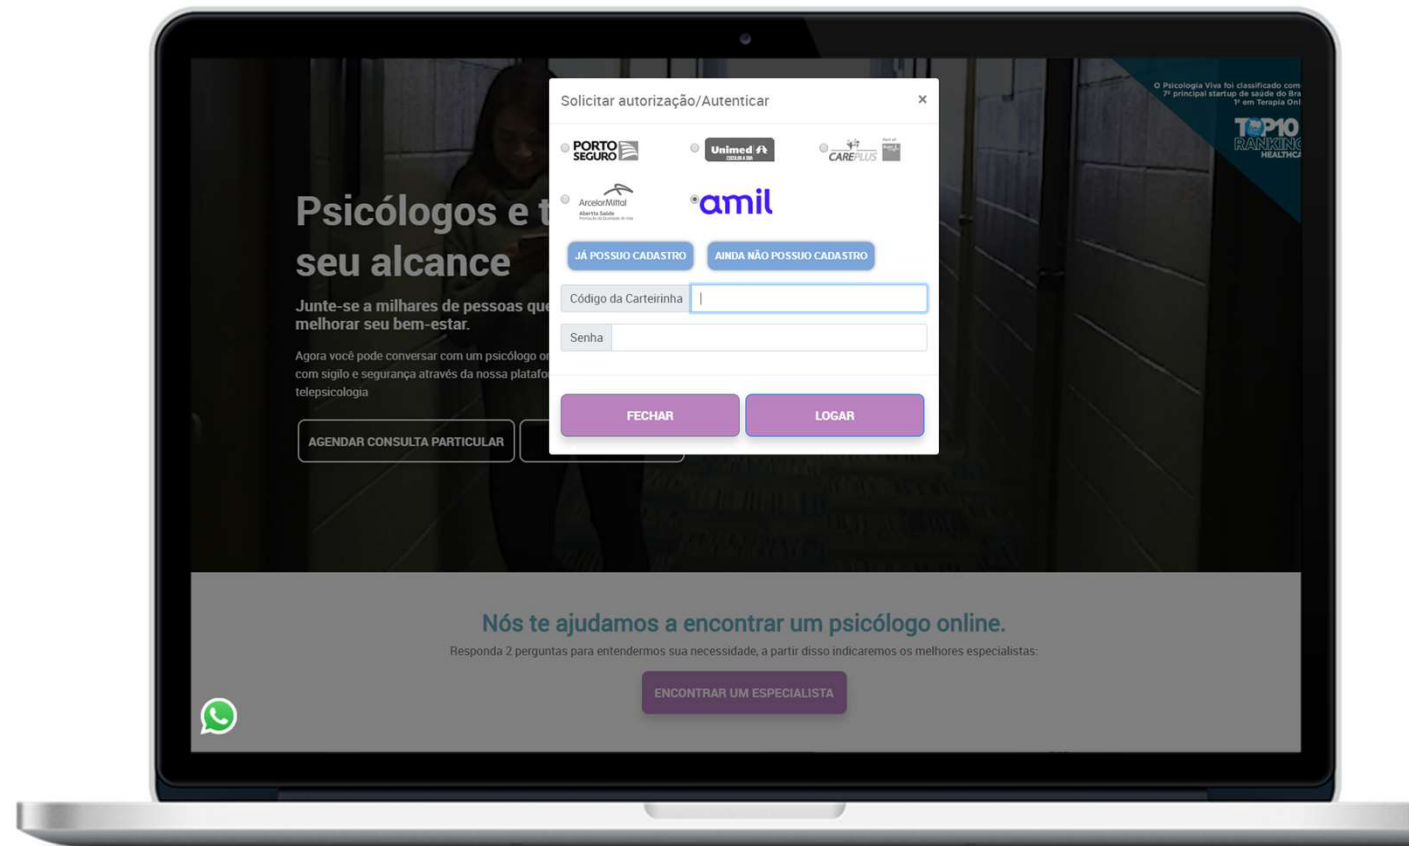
O Psicologia Viva foi classificado com
7ª principal startup de saúde do Bra
1º em Terapia Onl

TOP10
RANKING
HEALTHCA

Psicólogos e t
seu alcance

Junte-se a milhares de pessoas que
melhorar seu bem-estar.

Agora você pode conversar com um psicólogo o
com sigilo e segurança através da nossa plataf
telepsicologia

AGENDAR CONSULTA PARTICULAR

Solicitar autorização/Autenticar ×

PORTO SEGURO

Unimed

CAREPLUS

ArcelorMittal
Abertta Saúde

amil

JÁ POSSUO CADASTRO AINDA NÃO POSSUO CADASTRO

Código da Carteirinha

Senha

FECHAR LOGAR

Nós te ajudamos a encontrar um psicólogo online.

Responda 2 perguntas para entendermos sua necessidade, a partir disso indicaremos os melhores especialistas:

ENCONTRAR UM ESPECIALISTA